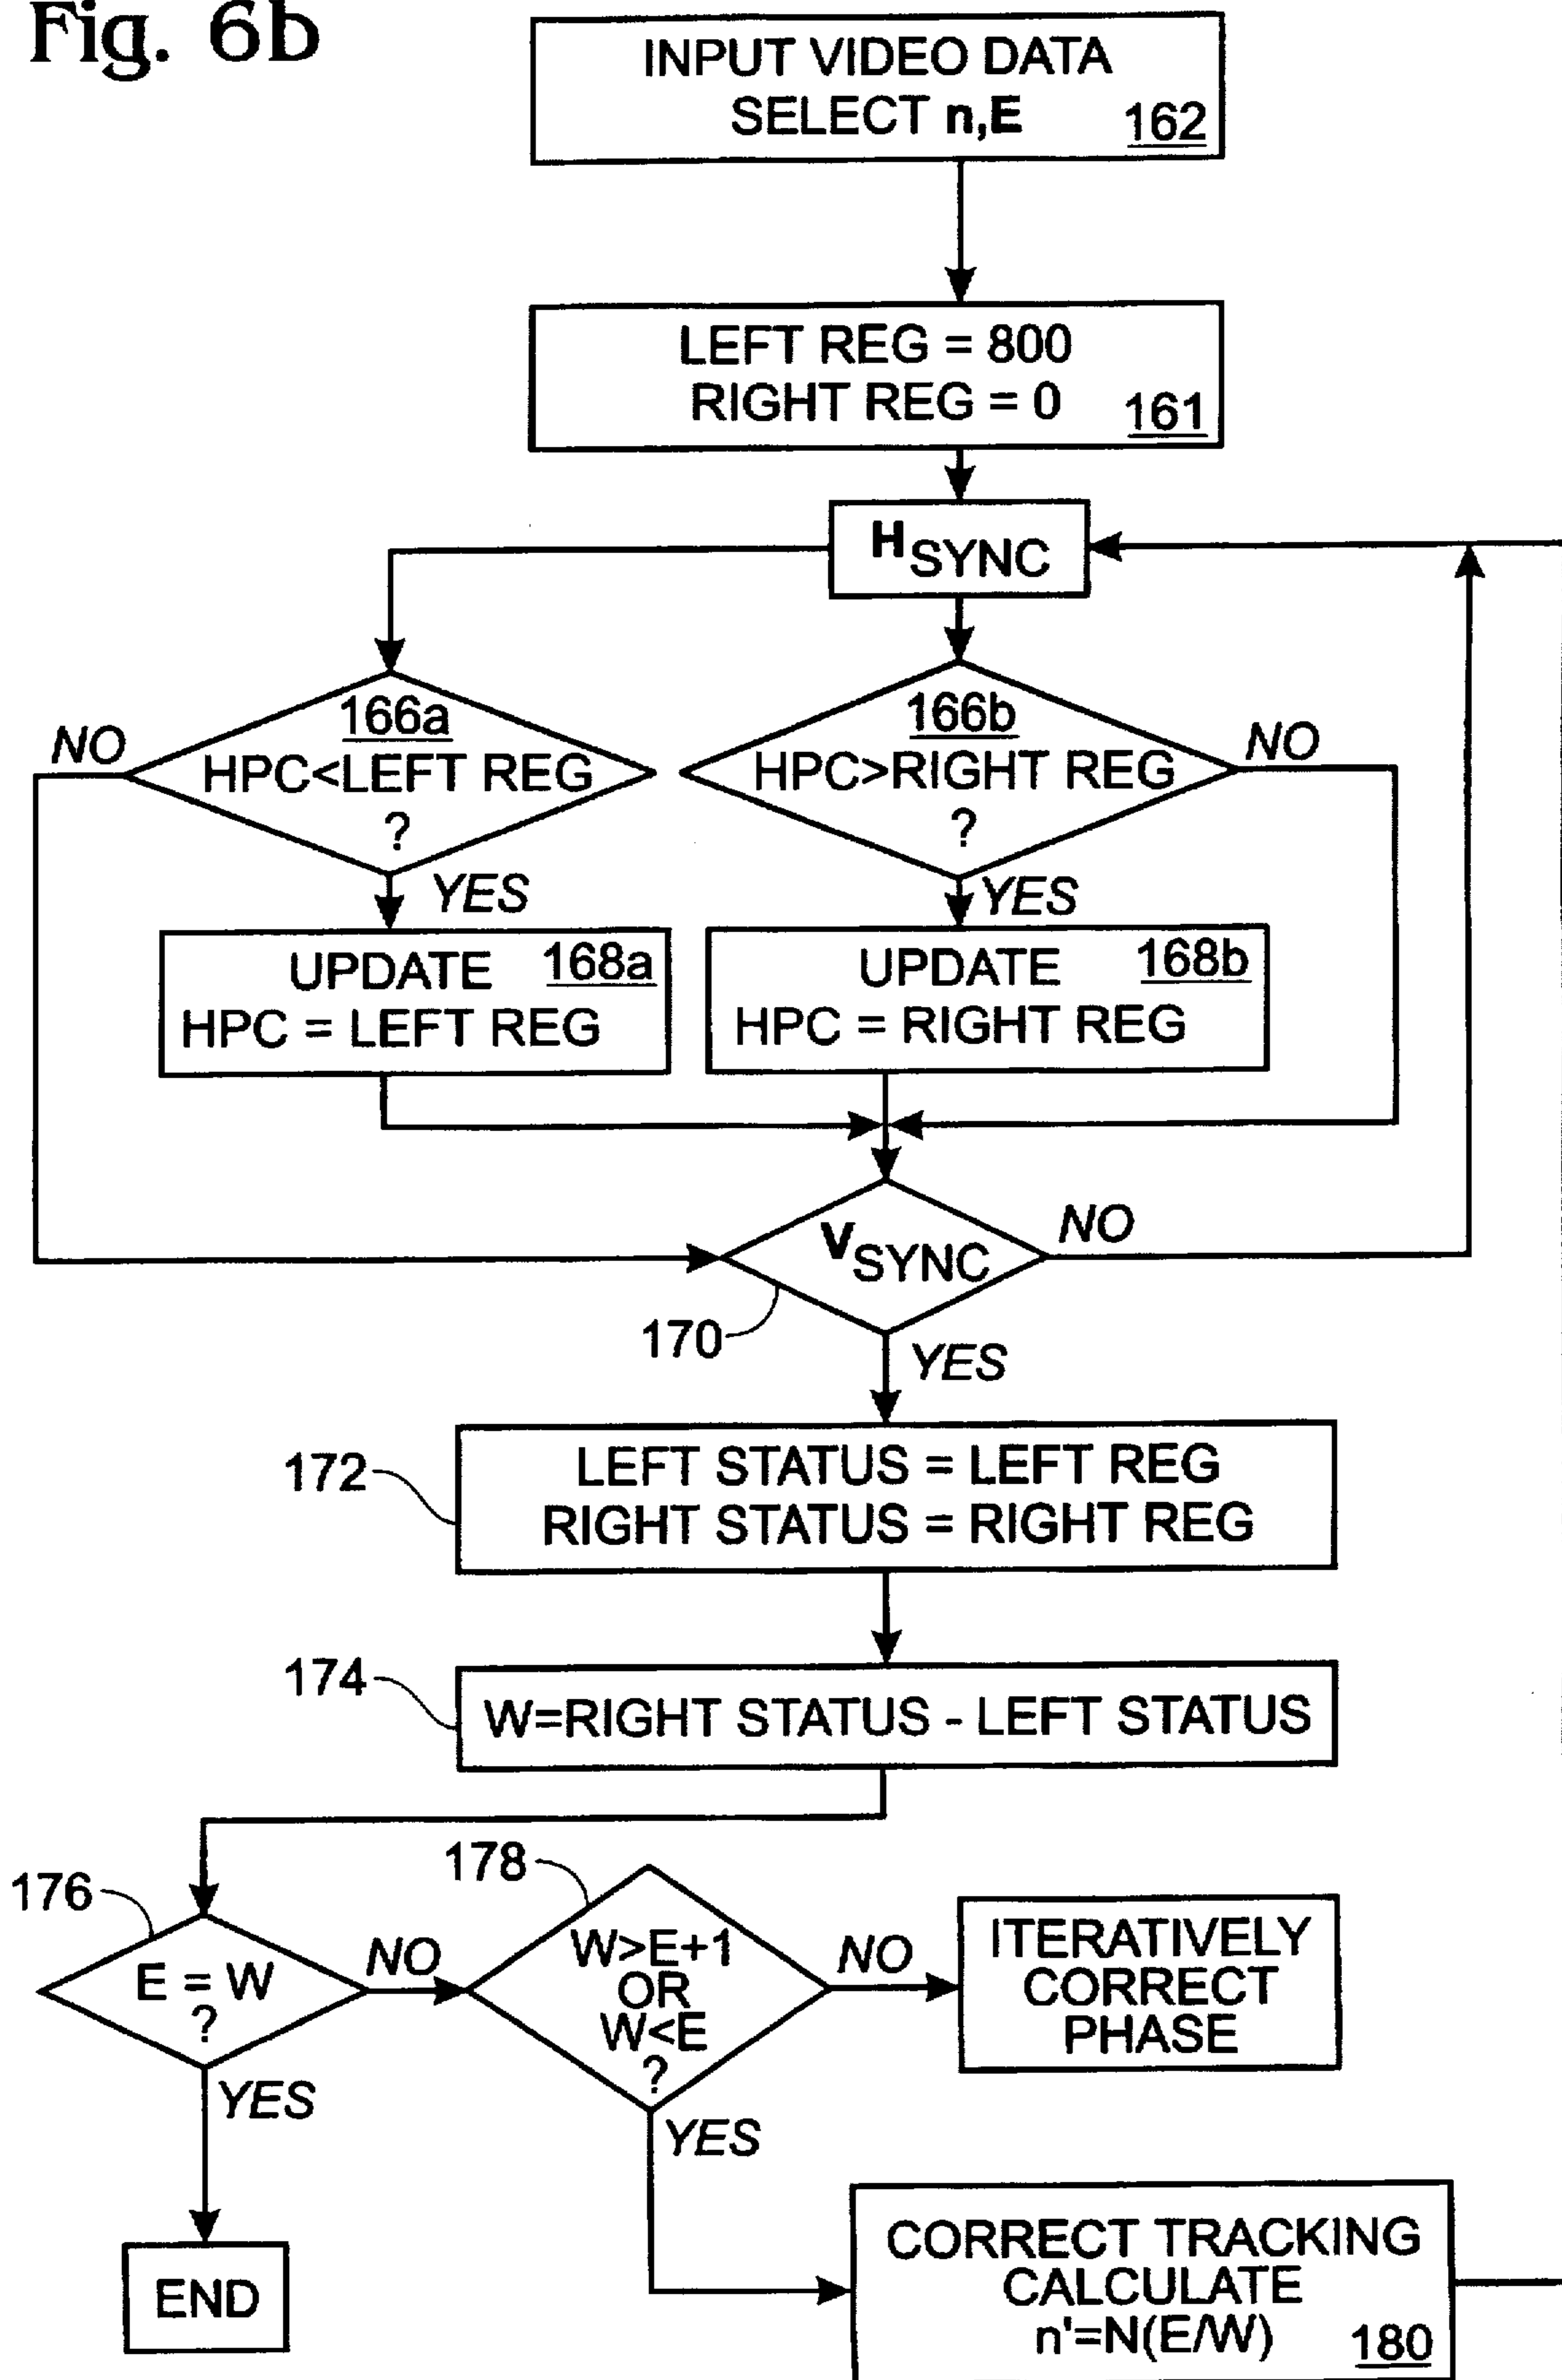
Fig. 6b

INPUT VIDEO DATA
SELECT n,E 162

LEFT REG = 800
RIGHT REG = 0 161

$H_{SYNC}$

166a
HPC<LEFT REG
?

NO

YES

166b
HPC>RIGHT REG
?

NO

YES

UPDATE 168a
HPC = LEFT REG

UPDATE 168b
HPC = RIGHT REG

$V_{SYNC}$

NO

170

YES

172

LEFT STATUS = LEFT REG
RIGHT STATUS = RIGHT REG

174

W=RIGHT STATUS - LEFT STATUS

176

E = W
?

NO

178

W>E+1
OR
W<E
?

NO

ITERATIVELY
CORRECT
PHASE

YES

YES

END

CORRECT TRACKING
CALCULATE
n'=N(E/W) 180